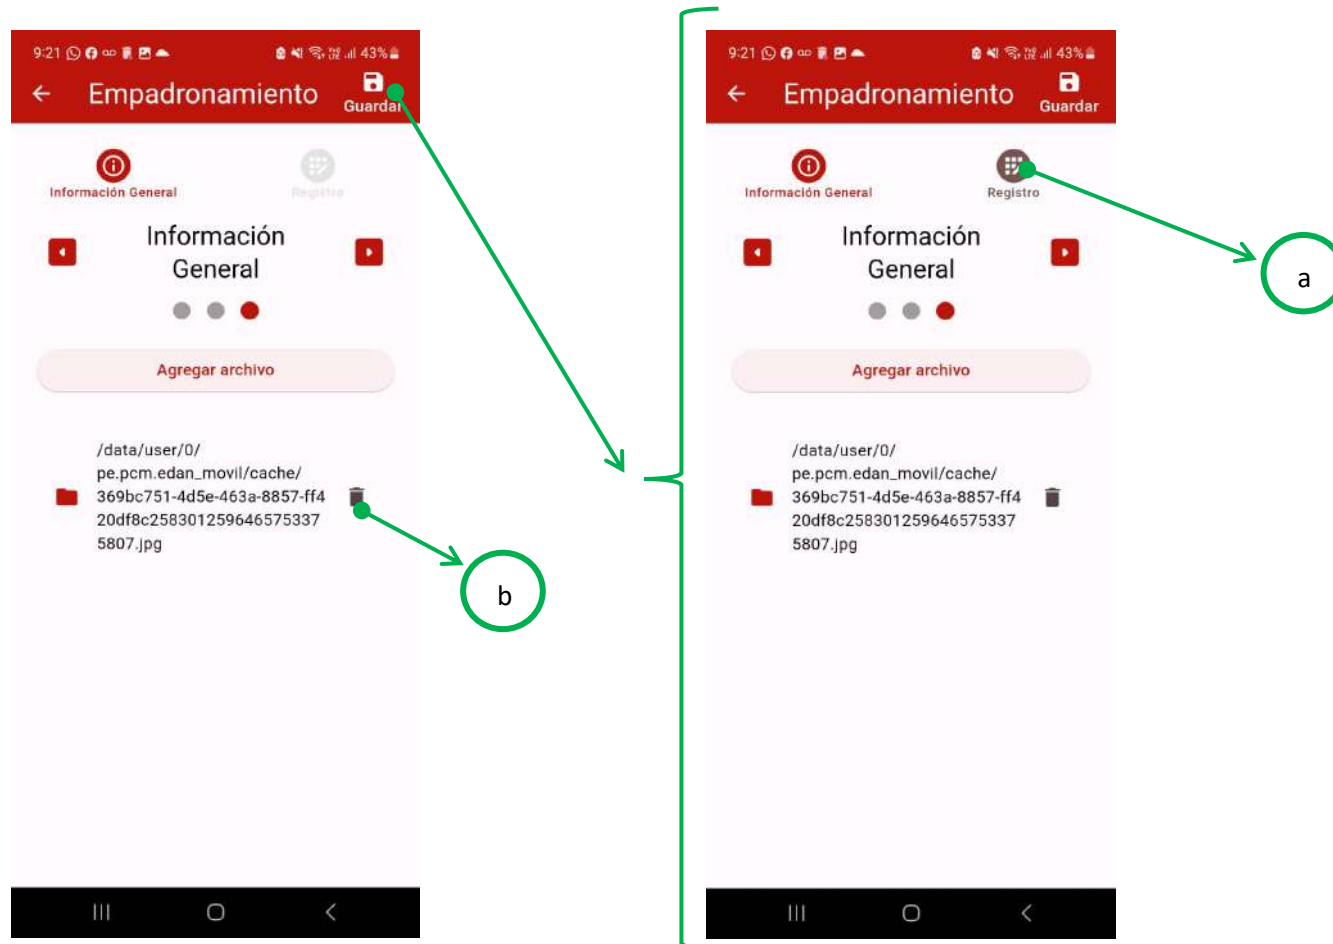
9:21 43%

Empadronamiento

Guardar

Información General

Registro

Información General

Agregar archivo

/data/user/0/pe.pcm.edan_movil/cache/369bc751-4d5e-463a-8857-ff420df8c2583012596465753375807.jpg

b

9:21 43%

Empadronamiento

Guardar

Información General

Registro

a

Información General

Agregar archivo

/data/user/0/pe.pcm.edan_movil/cache/369bc751-4d5e-463a-8857-ff420df8c2583012596465753375807.jpg